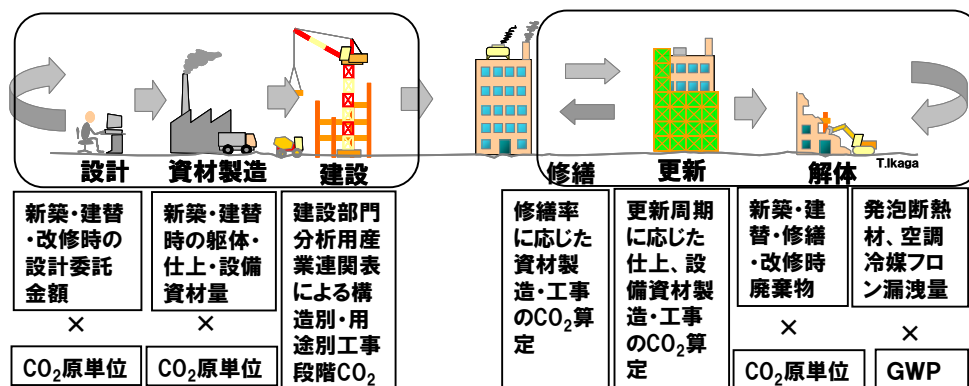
設計

資材製造

建設

修繕

更新

解体

T.Ikaga

新築・建替・改修時の設計委託金額

×

$CO_2$原単位

新築・建替時の躯体・仕上・設備資材量

×

$CO_2$原単位

建設部門分析用産業連関表による構造別・用途別工事段階$CO_2$

修繕率に応じた資材製造・工事の$CO_2$算定

更新周期に応じた仕上、設備資材製造・工事の$CO_2$算定

新築・建替・修繕・改修時廃棄物

×

$CO_2$原単位

発泡断熱材、空調冷媒フロン漏洩量

×

GWP